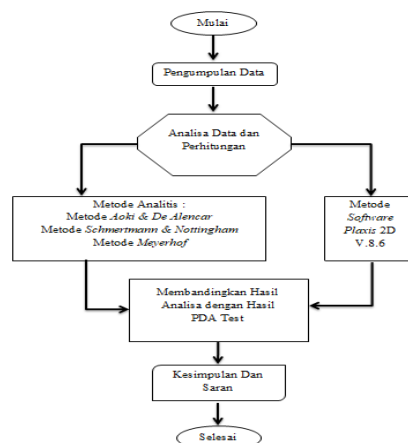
Mulai

Pengumpulan Data

Analisa Data dan Perhitungan

Metode Analitis :
Metode Aoki & De Alencar
Metode Schmertmann & Nottingham
Metode Meyerhof

Metode Software Plaxis 2D V.8.6

Membandingkan Hasil Analisa dengan Hasil PDA Test

Kesimpulan Dan Saran

Selesai